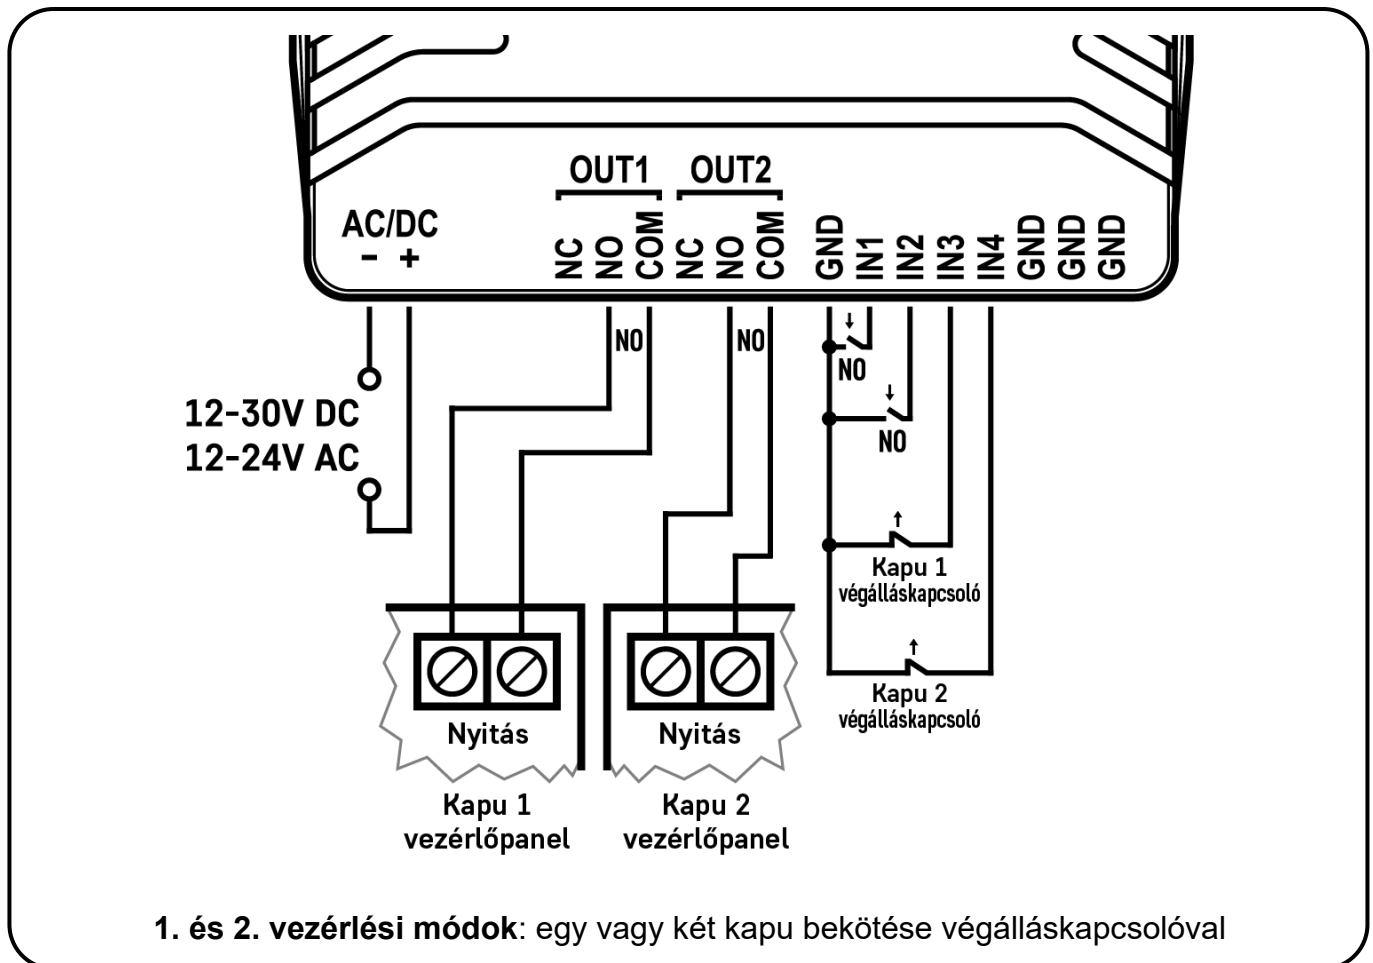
OUT1 OUT2

AC/DC
- +

NC NO COM NC NO COM GND IN1 IN2 IN3 IN4 GND GND GND

NO

NO

NO

NO

12-30V DC
12-24V AC

Kapu 1
végálláskapcsoló

Kapu 2
végálláskapcsoló

Nyitás

Nyitás

Kapu 1
vezérlőpanel

Kapu 2
vezérlőpanel

**1. és 2. vezérlési módok**: egy vagy két kapu bekötése végálláskapcsolóval